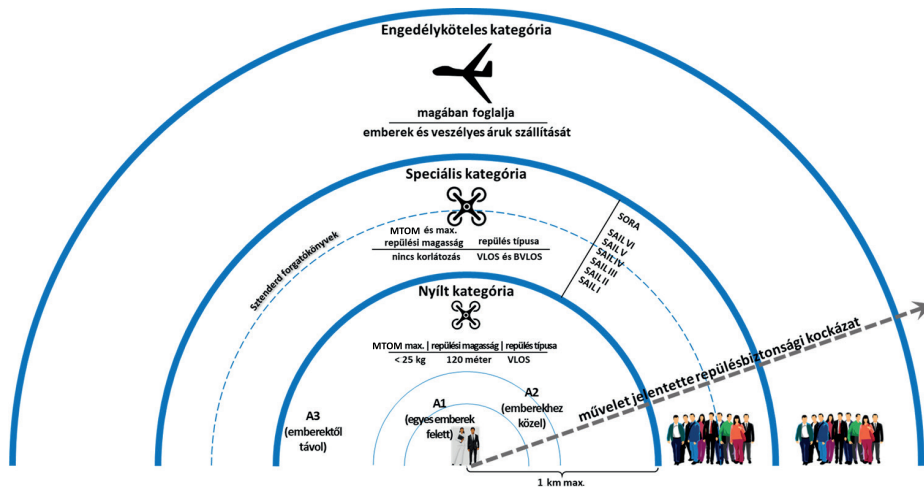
Engedélyköteles kategória

magában foglalja

emberek és veszélyes áruk szállítását

Speciális kategória

MTOM és max. repülési magasság | repülés típusa

nincs korlátozás | VLOS és BVLOS

Sztenderd forgatókönyvek

SORA

SAIL VI

SAIL V

SAIL IV

SAIL III

SAIL II

SAIL I

Nyílt kategória

MTOM max. | repülési magasság | repülés típusa

< 25 kg | 120 méter | VLOS

A3 (emberektől távol)

A1 (egyes emberek felett)

A2 (emberekhez közel)

művelet jelentette repülésbiztonsági kockázat

1 km max.